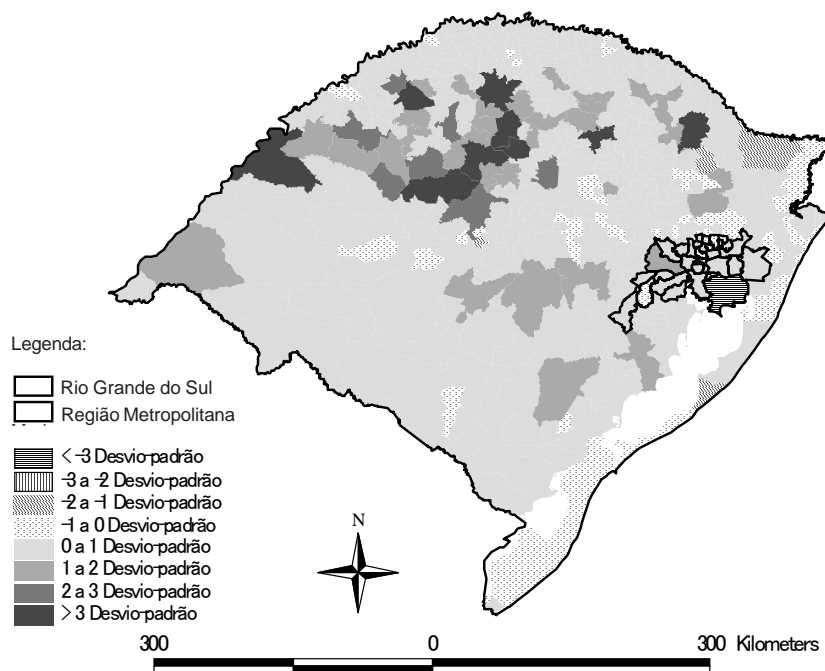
Legenda:

Rio Grande do Sul
Região Metropolitana

< -3 Desvio-padrão
-3 a -2 Desvio-padrão
-2 a -1 Desvio-padrão
-1 a 0 Desvio-padrão
0 a 1 Desvio-padrão
1 a 2 Desvio-padrão
2 a 3 Desvio-padrão
> 3 Desvio-padrão

N

300 0 300 Kilometers